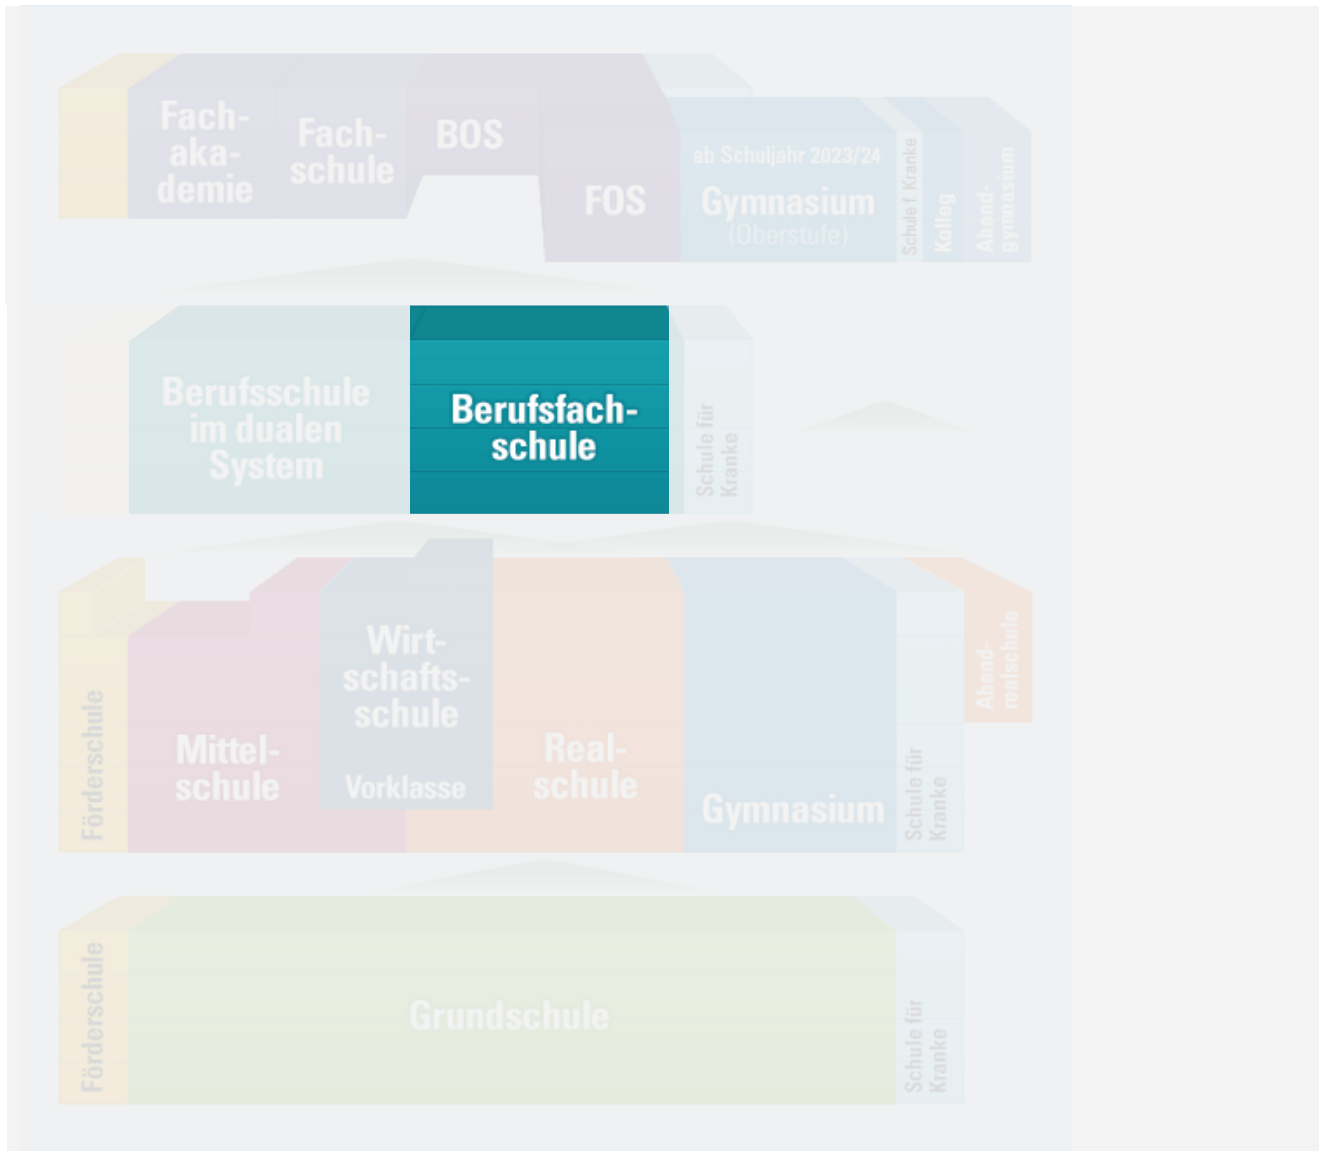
Fachakademie
Fachschule
BOS
FOS
ab Schuljahr 2023/24
Gymnasium
(Oberstufe)
Schule f. Kranke
Kolleg
Abendgymnasium

Berufsschule im dualen System
Berufsfachschule
Schule für Kranke

Förderschule
Mittelschule
Wirtschaftsschule
Vorklasse
Realschule
Gymnasium
Schule für Kranke
Abendrealschule

Förderschule
Grundschule
Schule für Kranke